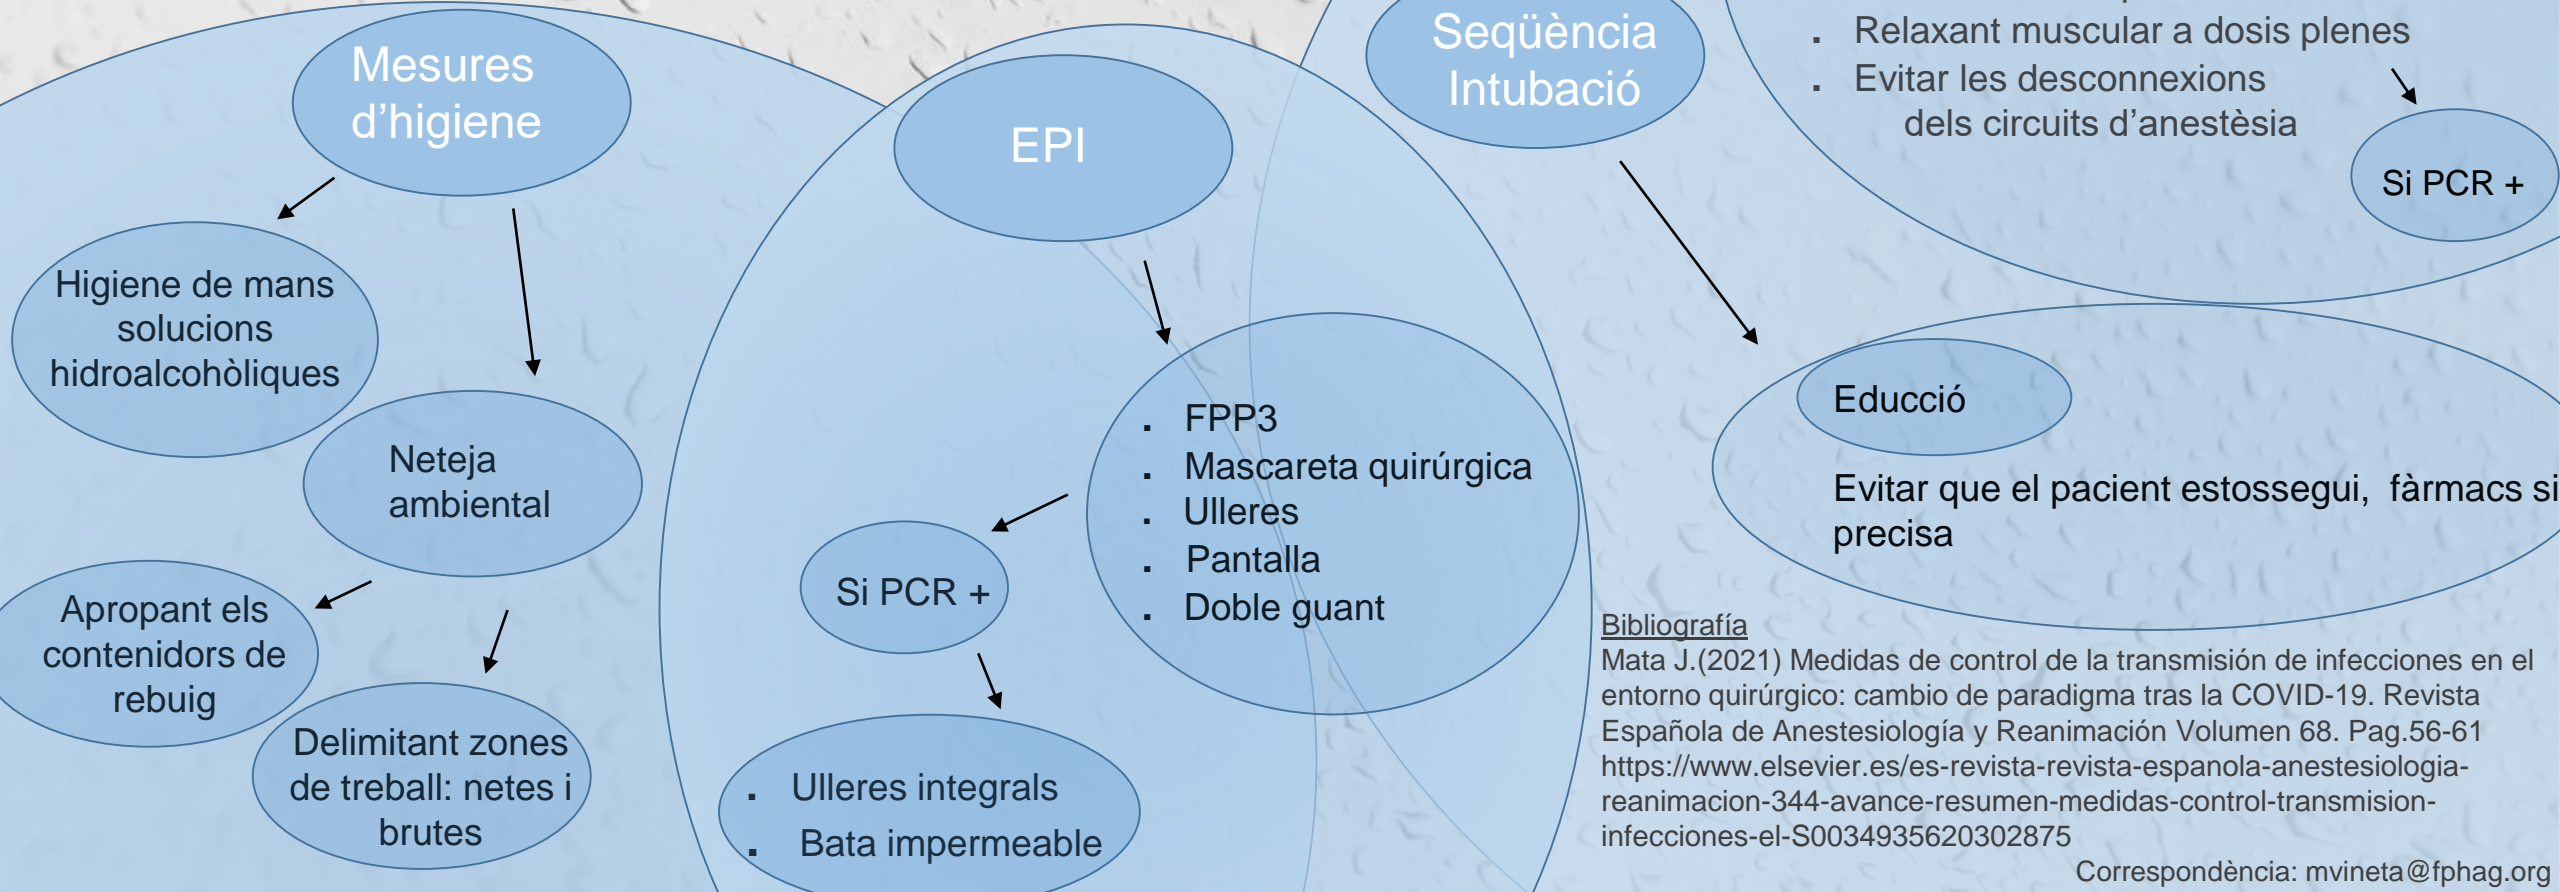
Mesures d'higiene

Higiene de mans solucions hidroalcohòliques

Neteja ambiental

Apropant els contenidors de rebuig

Delimitant zones de treball: netes i brutes

EPI

. FPP3
. Mascareta quirúrgica
. Ulleres
. Pantalla
. Doble guant

Si PCR +

. Ulleres integrals
. Bata impermeable

Seqüència Intubació

. Relaxant muscular a dosis plenes
. Evitar les desconnexions dels circuits d'anestèsia

Si PCR +

Educció

Evitar que el pacient estossegui, fàrmacs si precisa

Bibliografía
Mata J.(2021) Medidas de control de la transmisión de infecciones en el entorno quirúrgico: cambio de paradigma tras la COVID-19. Revista Española de Anestesiología y Reanimación Volumen 68. Pag.56-61 https://www.elsevier.es/es-revista-revista-espanola-anestesiologia-reanimacion-344-avance-resumen-medidas-control-transmision-infecciones-el-S0034935620302875

Correspondència: mvineta@fphag.org